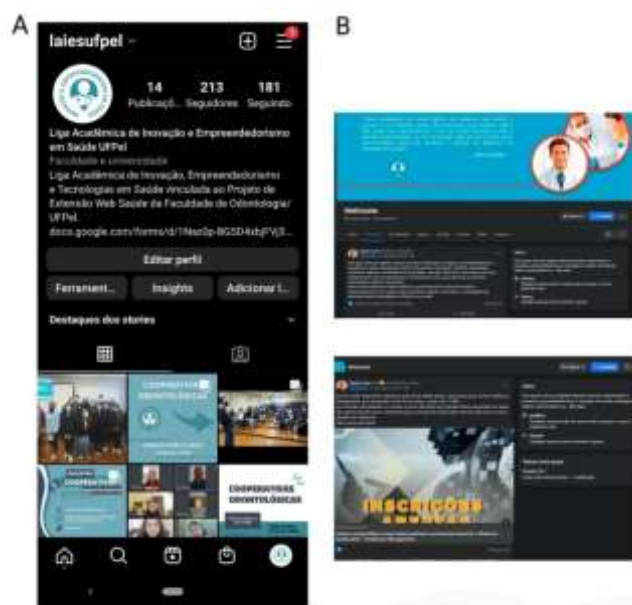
A

laiesufpel

14 Publicaçõ...
213 Seguidores
181 Seguindo

Liga Acadêmica de Inovação e Empreendedorismo em Saúde UFPel
Faculdade e universidade
Liga Acadêmica de Inovação, Empreendedorismo e Tecnologias em Saúde vinculada ao Projeto de Extensão Web Saúde da Faculdade de Odontologia/UFPel.
docs.google.com/forms/d/1Nsp0p-BG5D4xbjPVjS...

Editar perfil
Ferrament...
Insights
Adicionar l...
Destaques dos stories

COOPERATIVAS ODONTOLÓGICAS

COOPERATIVAS ODONTOLÓGICAS

B

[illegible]

INSCRIÇÕES